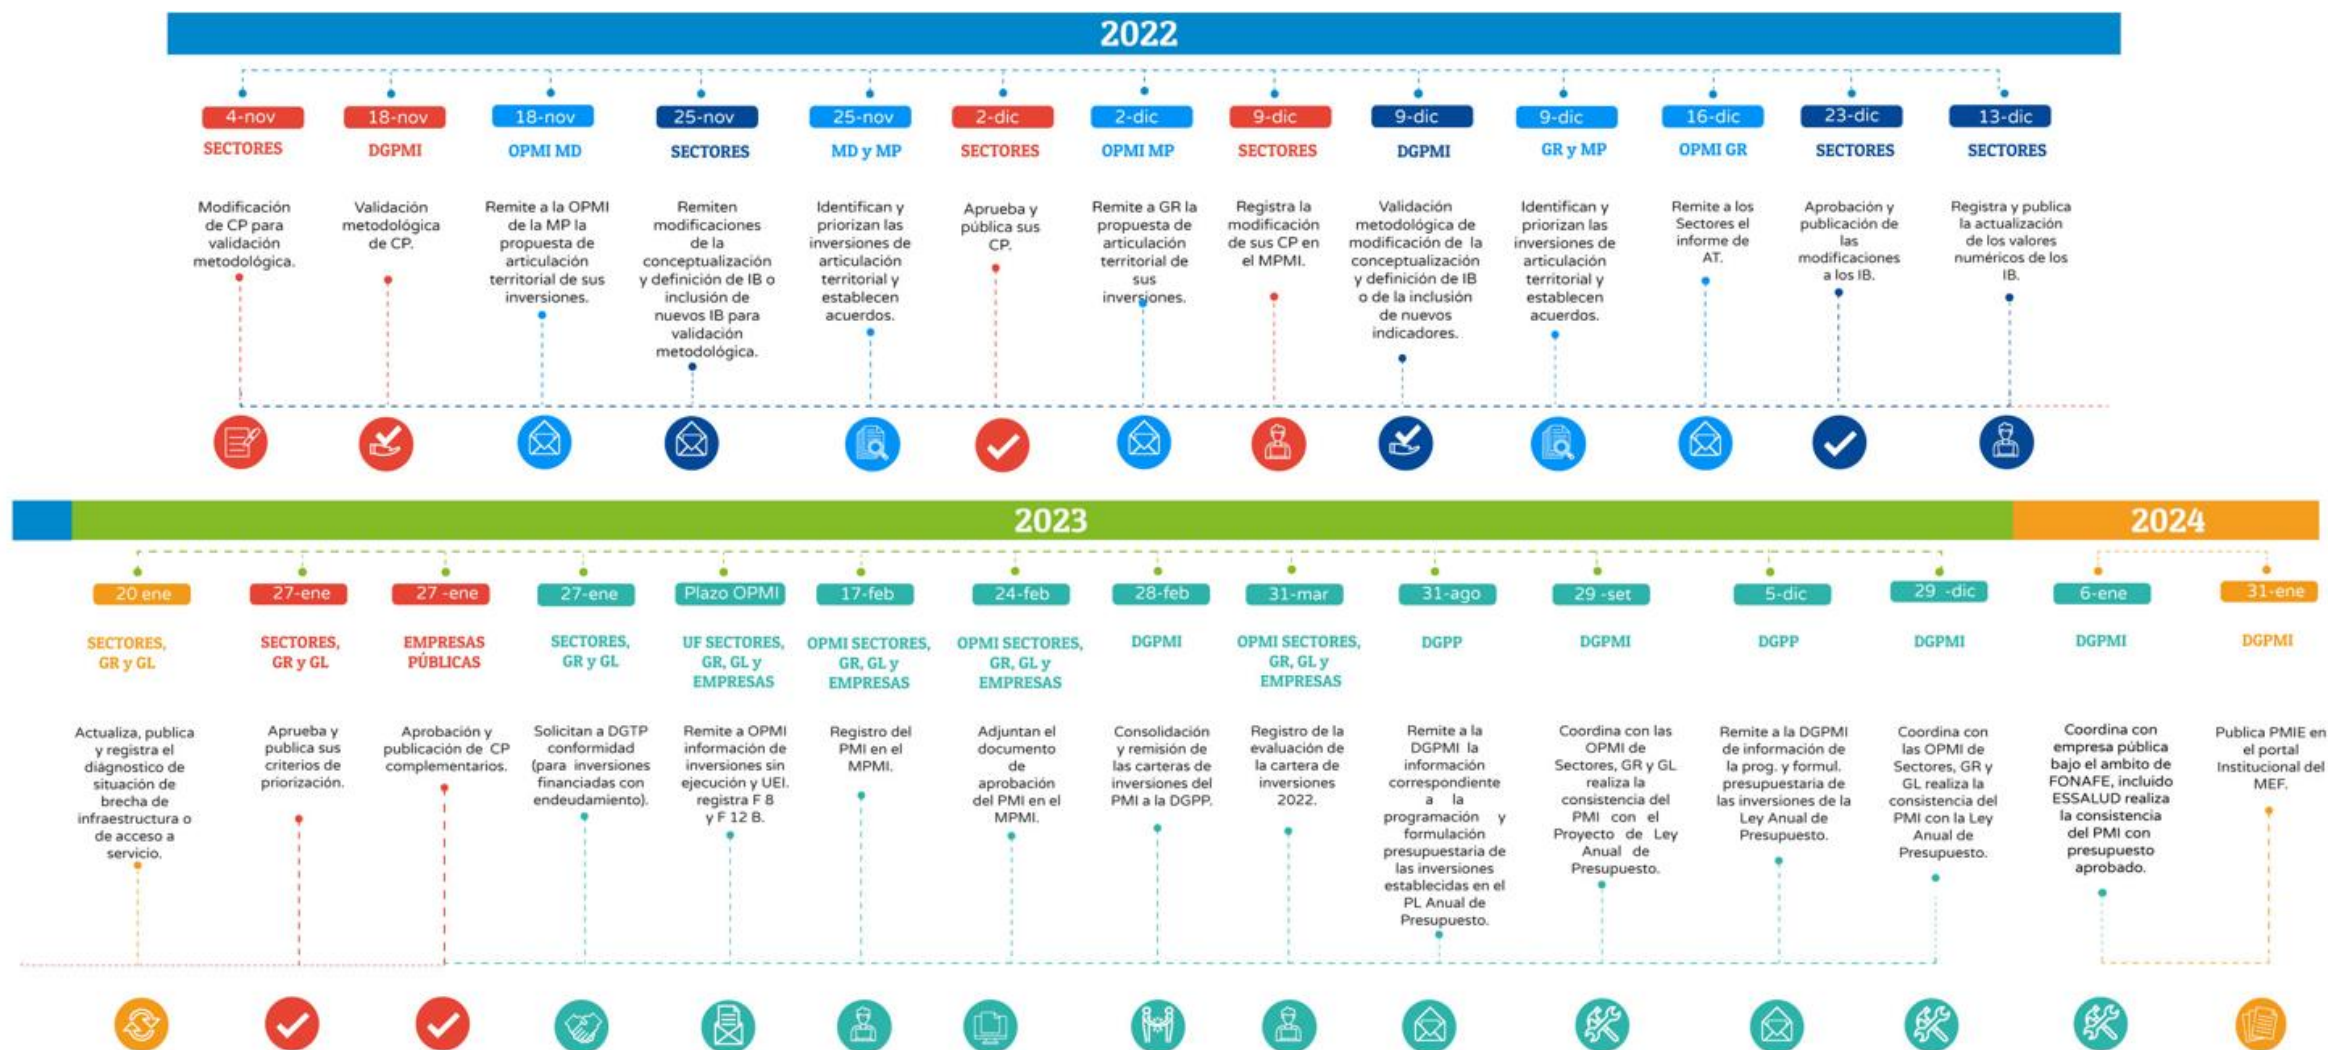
2022

4-nov
SECTORES
Modificación de CP para validación metodológica.

18-nov
DGPMI
Validación metodológica de CP.

18-nov
OPMI MD
Remite a la OPMI de la MP la propuesta de articulación territorial de sus inversiones.

25-nov
SECTORES
Remiten modificaciones de la conceptualización y definición de IB o inclusión de nuevos IB para validación metodológica.

25-nov
MD y MP
Identifican y priorizan las inversiones de articulación territorial y establecen acuerdos.

2-dic
SECTORES
Aprueba y pública sus CP.

2-dic
OPMI MP
Remite a GR la propuesta de articulación territorial de sus inversiones.

9-dic
SECTORES
Registra la modificación de sus CP en el MPMI.

9-dic
DGPMI
Validación metodológica de modificación de la conceptualización y definición de IB o de la inclusión de nuevos indicadores.

9-dic
GR y MP
Identifican y priorizan las inversiones de articulación territorial y establecen acuerdos.

16-dic
OPMI GR
Remite a los Sectores el informe de AT.

23-dic
SECTORES
Aprobación y publicación de las modificaciones a los IB.

13-dic
SECTORES
Registra y publica la actualización de los valores numéricos de los IB.

2023

2024

20 ene
SECTORES, GR y GL
Actualiza, publica y registra el diagnóstico de situación de brecha de infraestructura o de acceso a servicio.

27-ene
SECTORES, GR y GL
Aprueba y publica sus criterios de priorización.

27 -ene
EMPRESAS PÚBLICAS
Aprobación y publicación de CP complementarios.

27-ene
SECTORES, GR y GL
Solicitan a DGTP conformidad (para inversiones financiadas con endeudamiento).

Plazo OPMI
UF SECTORES, GR, GL y EMPRESAS
Remite a OPMI información de inversiones sin ejecución y UEI. registra F 8 y F 12 B.

17-feb
OPMI SECTORES, GR, GL y EMPRESAS
Registro del PMI en el MPMI.

24-feb
OPMI SECTORES, GR, GL y EMPRESAS
Adjuntan el documento de aprobación del PMI en el MPMI.

28-feb
DGPMI
Consolidación y remisión de las carteras de inversiones del PMI a la DGPP.

31-mar
OPMI SECTORES, GR, GL y EMPRESAS
Registro de la evaluación de la cartera de inversiones 2022.

31-ago
DGPP
Remite a la DGPMI la información correspondiente a la programación y formulación presupuestaria de las inversiones establecidas en el PL Anual de Presupuesto.

29 -set
DGPMI
Coordina con las OPMI de Sectores, GR y GL realiza la consistencia del PMI con el Proyecto de Ley Anual de Presupuesto.

5-dic
DGPP
Remite a la DGPMI de información de la prog. y formul. presupuestaria de las inversiones de la Ley Anual de Presupuesto.

29 -dic
DGPMI
Coordina con las OPMI de Sectores, GR y GL realiza la consistencia del PMI con la Ley Anual de Presupuesto.

6-ene
DGPMI
Coordina con empresa pública bajo el ambito de FONAFE, incluido ESSALUD realiza la consistencia del PMI con presupuesto aprobado.

31-ene
DGPMI
Publica PMIE en el portal Institucional del MEF.